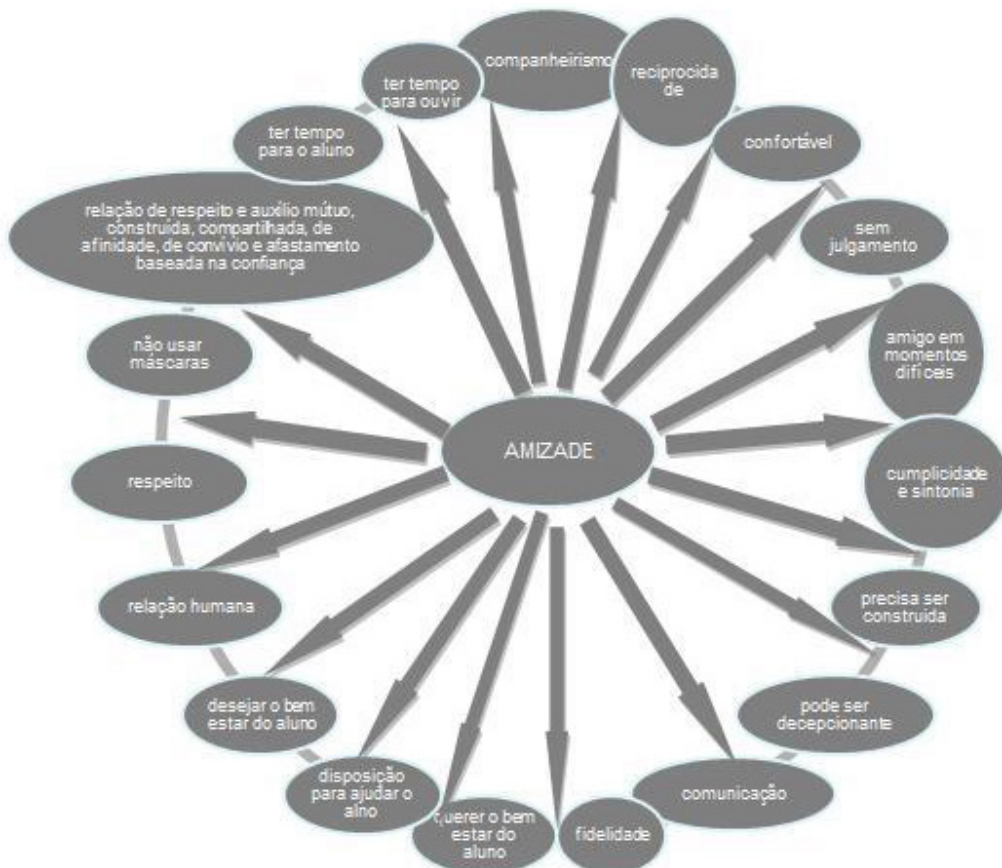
AMIZADE

companheirismo

reciprocida de

confortável

sem julgamento

amigo em momentos difíceis

cumplicidade e sintonia

precisa ser construída

pode ser decepcionante

comunicação

fidelidade

querer o bem estar do aluno

disposição para ajudar o alno

desejar o bem estar do aluno

relação humana

respeito

não usar máscaras

relação de respeito e auxílio mútuo, construída, compartilhada, de afinidade, de convívio e afastamento baseada na confiança

ter tempo para o aluno

ter tempo para ouvir